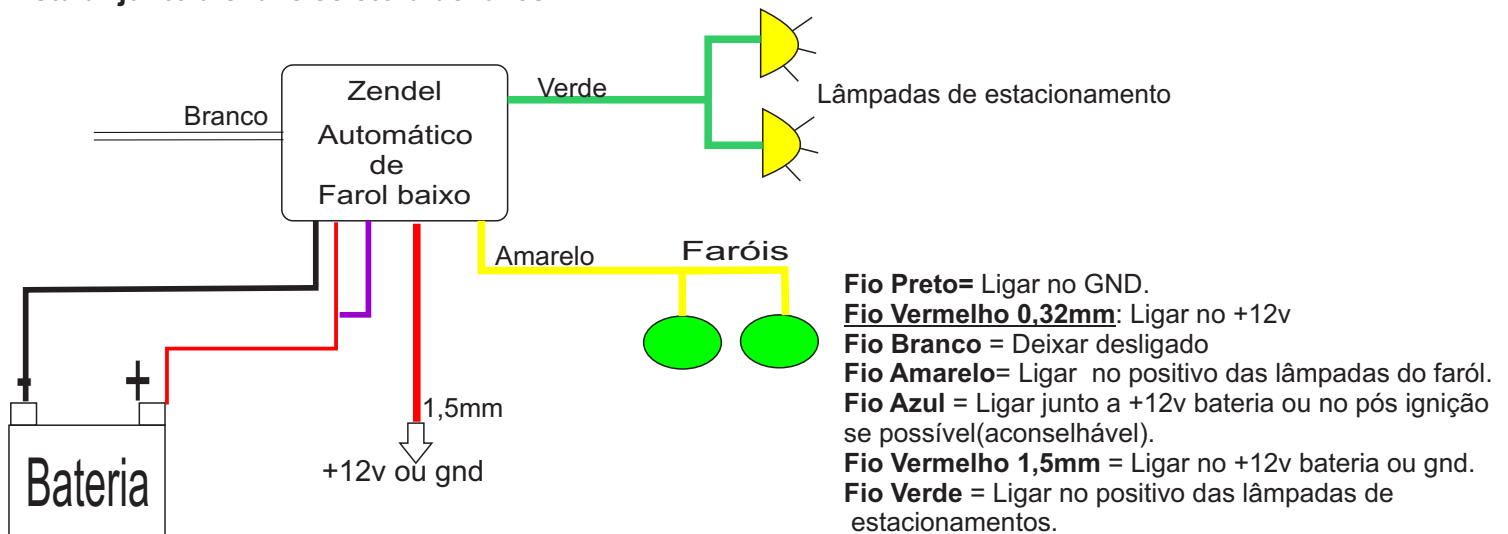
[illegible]

Zendel
Automático
de
Farol baixo

Branco

Verde

Lâmpadas de estacionamento

Amarelo

Faróis

-

+

Bateria

1,5mm

+12v ou gnd

**Fio Preto=** Ligar no GND.
**Fio Vermelho 0,32mm**: Ligar no +12v
**Fio Branco** = Deixar desligado
**Fio Amarelo**= Ligar no positivo das lâmpadas do faról.
**Fio Azul** = Ligar junto a +12v bateria ou no pós ignição se possível(aconselhável).
**Fio Vermelho 1,5mm** = Ligar no +12v bateria ou gnd.
**Fio Verde** = Ligar no positivo das lâmpadas de estacionamentos.